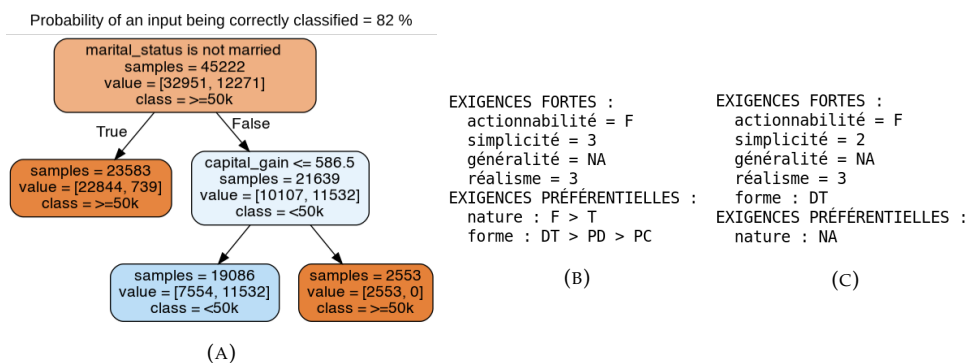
Probability of an input being correctly classified = 82 %

marital_status is not married
samples = 45222
value = [32951, 12271]
class = >=50k

True

False

samples = 23583
value = [22844, 739]
class = >=50k

capital_gain <= 586.5
samples = 21639
value = [10107, 11532]
class = <50k

samples = 19086
value = [7554, 11532]
class = <50k

samples = 2553
value = [2553, 0]
class = >=50k

(A)

EXIGENCES FORTES :
actionnabilité = F
simplicité = 3
généralité = NA
réalisme = 3
EXIGENCES PRÉFÉRENTIELLES :
nature : F > T
forme : DT > PD > PC

(B)

EXIGENCES FORTES :
actionnabilité = F
simplicité = 2
généralité = NA
réalisme = 3
forme : DT
EXIGENCES PRÉFÉRENTIELLES :
nature : NA

(C)